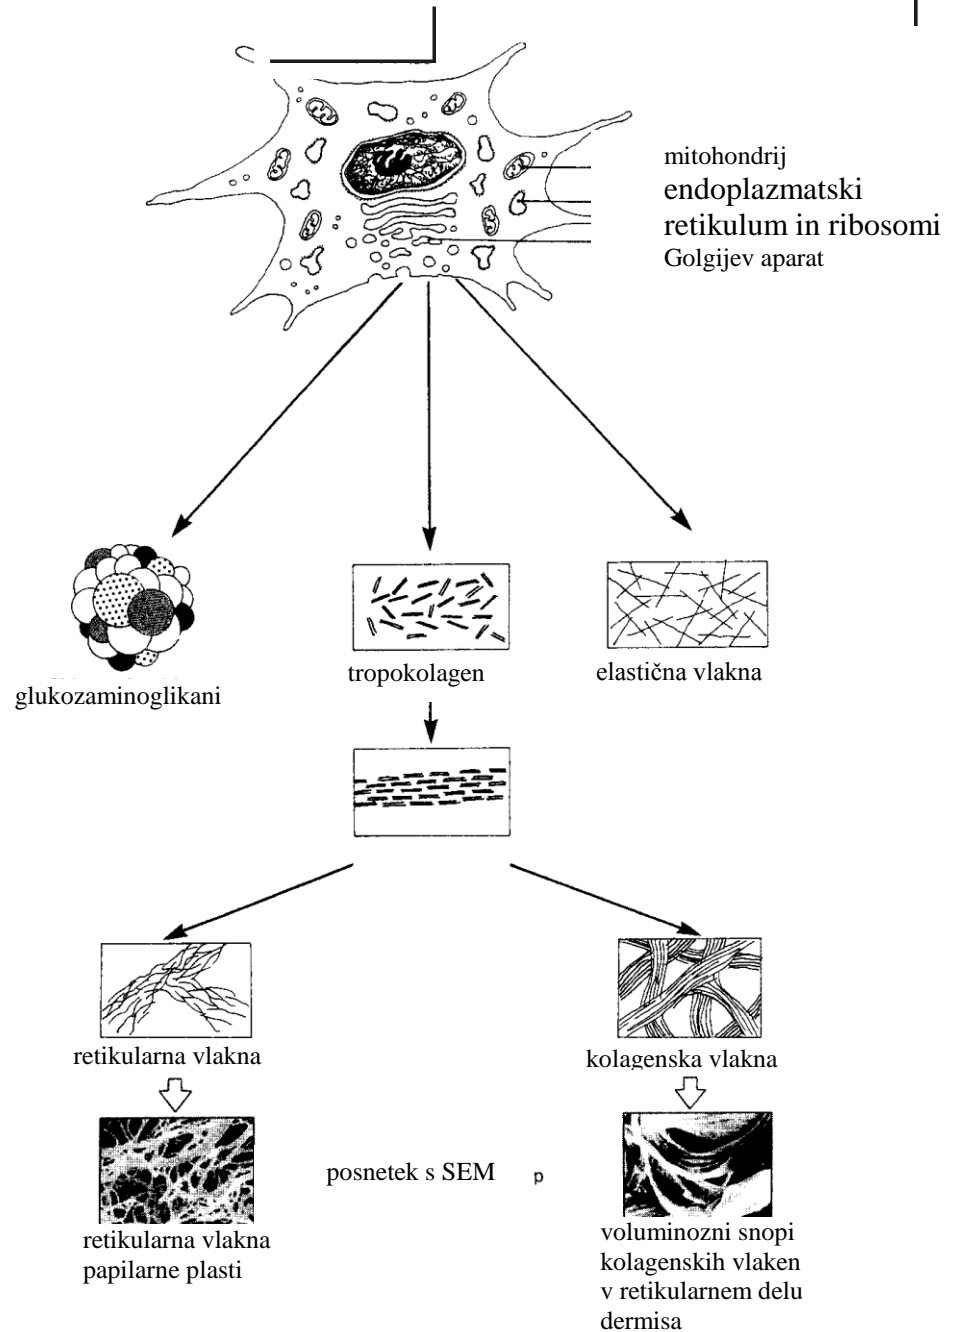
mitohondrij
endoplazmatski retikulum in ribosomi
Golgijev aparat

glukozaminoglikani

tropokolagen

elastična vlakna

retikularna vlakna

kolagenska vlakna

posnetek s SEM p

retikularna vlakna papilarne plasti

voluminozni snopi kolagenskih vlaken v retikularnem delu dermisa